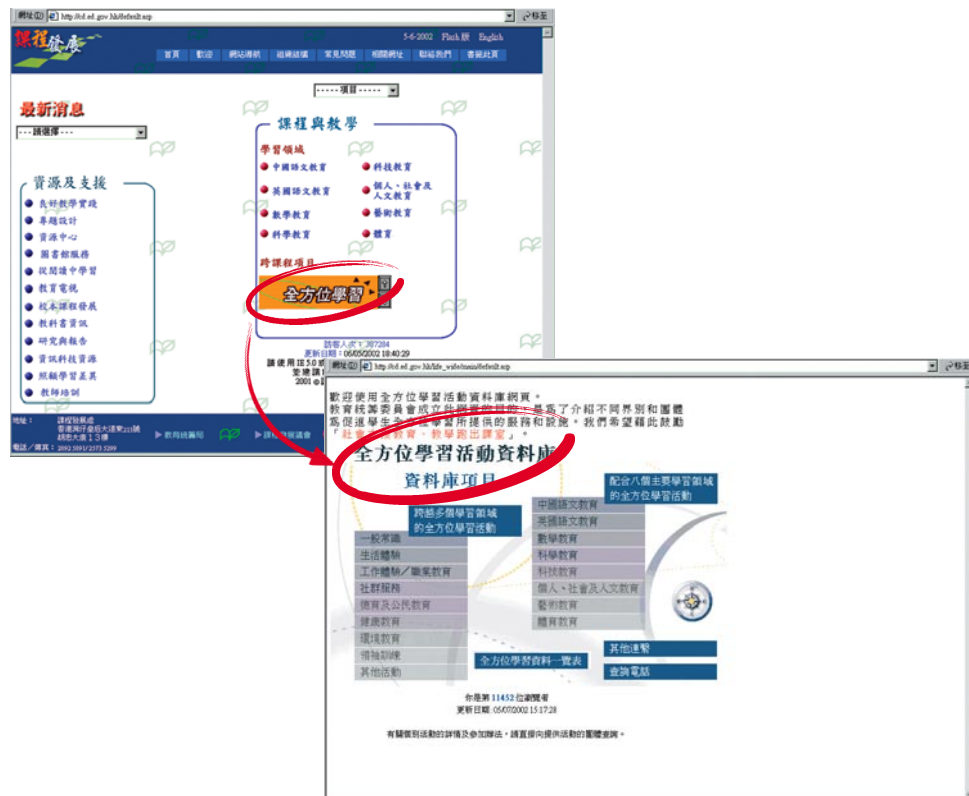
網址(D) http://cd.ed.gov.hk/default.asp 移至

課程發展

5-6-2002 Flash版 English

首頁 歡迎 網站導航 組織結構 常見問題 相關網址 聯絡我們 意見收集

------項目------

最新消息

---請選擇---

課程與教學

學習領域

中國語文教育

科技教育

英國語文教育

個人、社會及人文教育

數學教育

藝術教育

科學教育

體育

跨課程項目

全方位學習

資源及支援

良好教學實踐

專題設計

資源中心

圖書館服務

從閱讀中學習

教育電視

校本課程發展

教科書資訊

研究與報告

資訊科技資源

照顧學習差異

教師培訓

訪客人次：387284

更新日期：06/05/2002 18:40:29

請使用IE 5.0或

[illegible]

2001 ©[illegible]

地址：課程發展處 香港灣仔皇后大道東213號 胡忠大廈13樓

電話／傳真：2892 5891/2573 5299

教育統籌局

課程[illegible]

網址(D) http://cd.ed.gov.hk/life_wide/main/default.asp 移至

歡迎使用全方位學習活動資料庫網頁。

教育統籌委員會成立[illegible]，是為了介紹不同界別和團體為促進學生全方位學習所提供的服務和設施。我們希望藉此鼓勵「社會參與教育，教學跑出課室」。

全方位學習活動資料庫

資料庫項目

配合八個主要學習領域的全方位學習活動

跨越多個學習領域的全方位學習活動

一般常識

生活體驗

工作體驗／職業教育

社群服務

德育及公民教育

健康教育

環境教育

領袖訓練

其他活動

中國語文教育

英國語文教育

數學教育

科學教育

科技教育

個人、社會及人文教育

藝術教育

體育教育

其他連繫

查詢電話

全方位學習資料一覽表

你是第 11452 位瀏覽者

更新日期：05/07/2002 15:17:28

有關個別活動的詳情及參加辦法，請直接向提供活動的團體查詢。